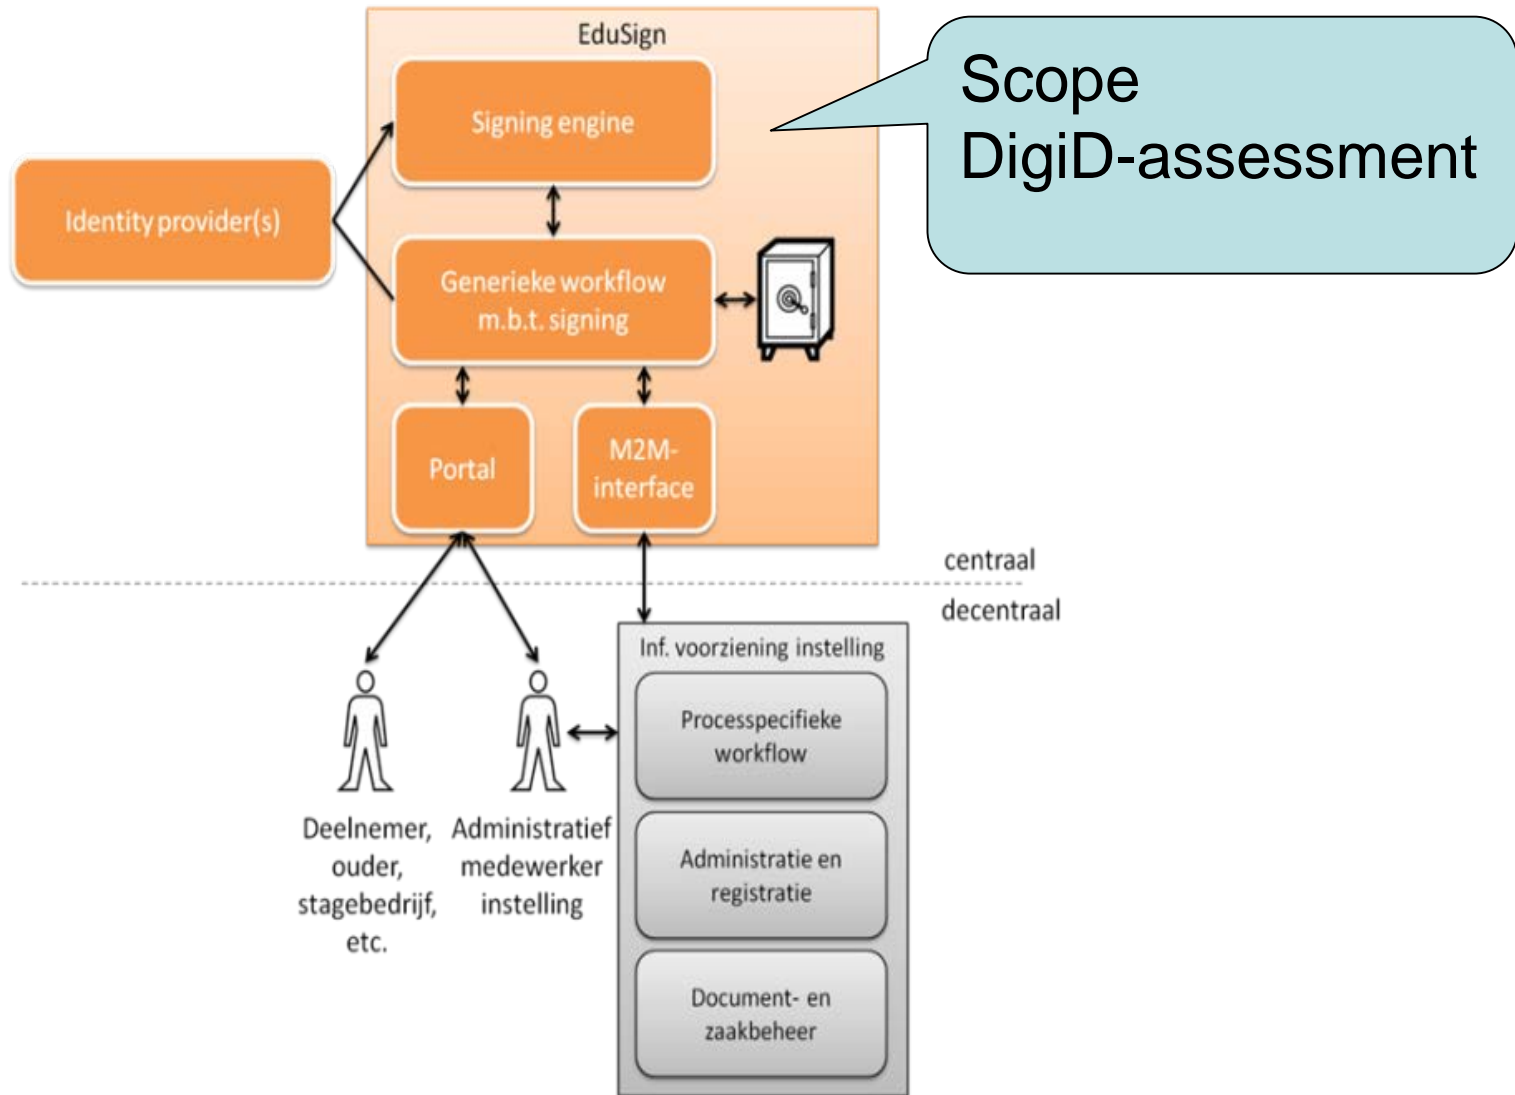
EduSign

Scope DigiD-assessment

Signing engine

Identity provider(s)

Generieke workflow m.b.t. signing

Portal

M2M-interface

centraal

decentraal

Inf. voorziening instelling

Processpecifieke workflow

Administratie en registratie

Document- en zaakbeheer

Deelnemer, ouder, stagebedrijf, etc.

Administratief medewerker instelling